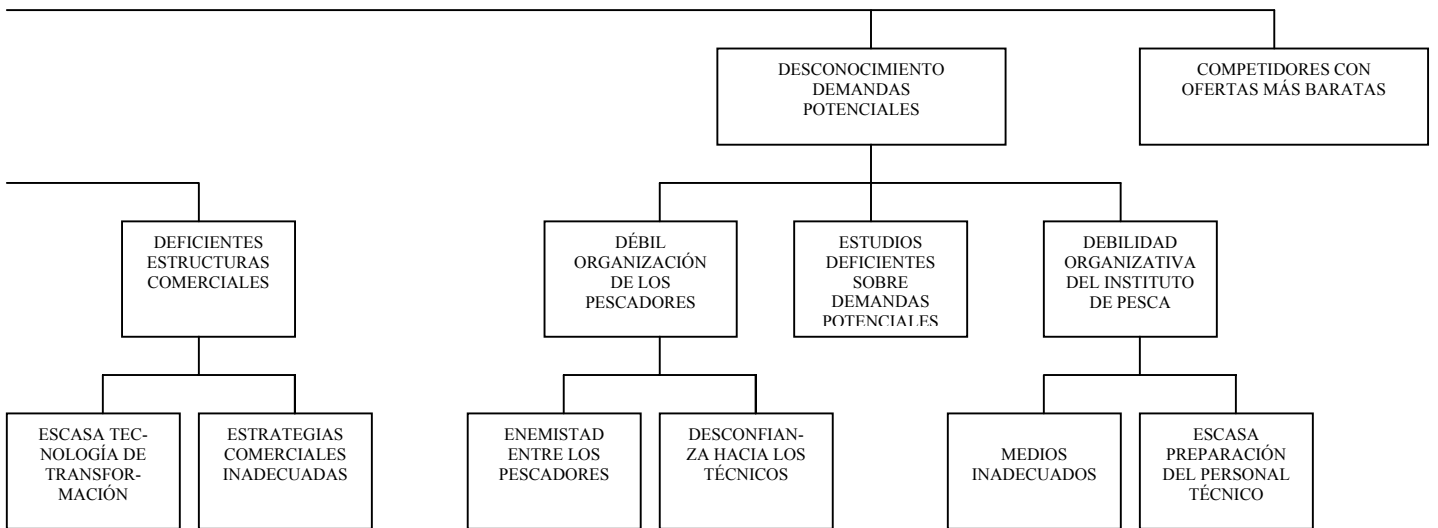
DESCONOCIMIENTO DEMANDAS POTENCIALES

COMPETIDORES CON OFERTAS MÁS BARATAS

DEFICIENTES ESTRUCTURAS COMERCIALES

DÉBIL ORGANIZACIÓN DE LOS PESCADORES

ESTUDIOS DEFICIENTES SOBRE DEMANDAS POTENCIALES

DEBILIDAD ORGANIZATIVA DEL INSTITUTO DE PESCA

ESCASA TECNOLOGÍA DE TRANSFORMACIÓN

ESTRATEGIAS COMERCIALES INADECUADAS

ENEMISTAD ENTRE LOS PESCADORES

DESCONFIANZA HACIA LOS TÉCNICOS

MEDIOS INADECUADOS

ESCASA PREPARACIÓN DEL PERSONAL TÉCNICO